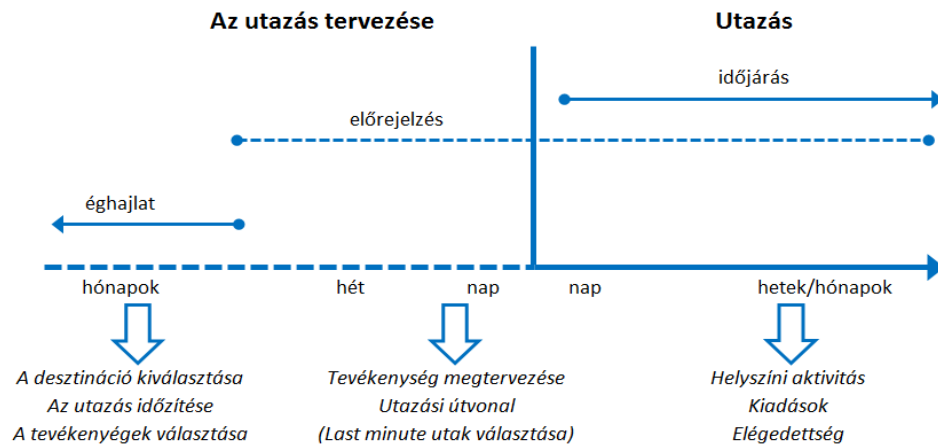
Az utazás tervezése

Utazás

időjárás

előrejelzés

éghajlat

hónapok

hét

nap

nap

hetek/hónapok

A desztináció kiválasztása
Az utazás időzítése
A tevékenyégek választása

Tevékenység megtervezése
Utazási útvonal
(Last minute utak választása)

Helyszíni aktivitás
Kiadások
Elégedettség